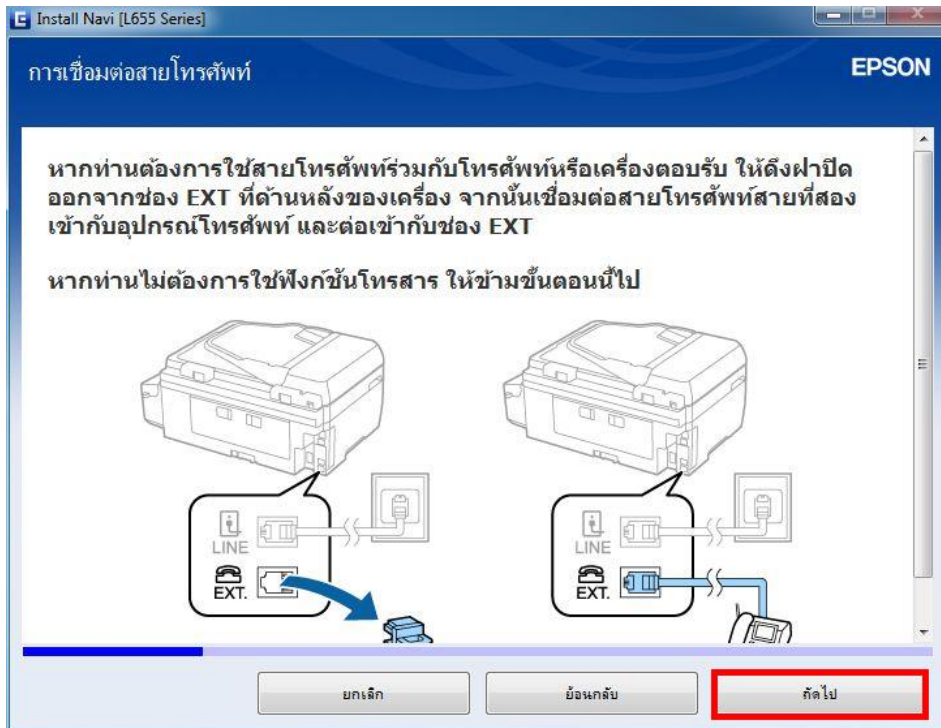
Install Navi [L655 Series]

การเชื่อมต่อสายโทรศัพท์

EPSON

หากท่านต้องการใช้สายโทรศัพท์ร่วมกับโทรศัพท์หรือเครื่องตอบรับ ให้ดึงฝาปิดออกจากช่อง EXT ที่ด้านหลังของเครื่อง จากนั้นเชื่อมต่อสายโทรศัพท์สายที่สองเข้ากับอุปกรณ์โทรศัพท์ และต่อเข้ากับช่อง EXT

หากท่านไม่ต้องการใช้ฟังก์ชันโทรสาร ให้ข้ามขั้นตอนนี้ไป

LINE

EXT.

LINE

EXT.

ยกเลิก

ย้อนกลับ

ถัดไป